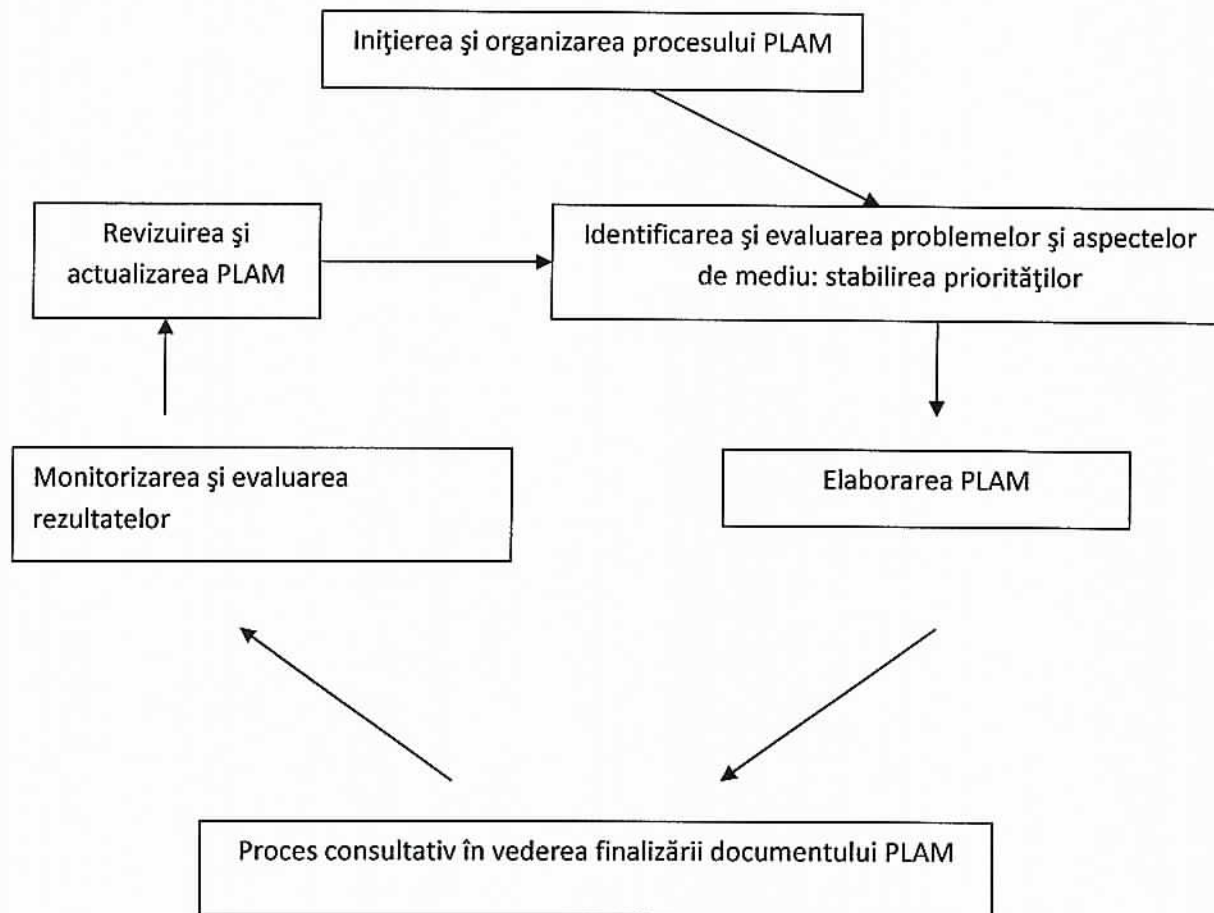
Iniţierea şi organizarea procesului PLAM

Revizuirea şi actualizarea PLAM

Identificarea şi evaluarea problemelor şi aspectelor de mediu: stabilirea priorităţilor

Monitorizarea şi evaluarea rezultatelor

Elaborarea PLAM

Proces consultativ în vederea finalizării documentului PLAM